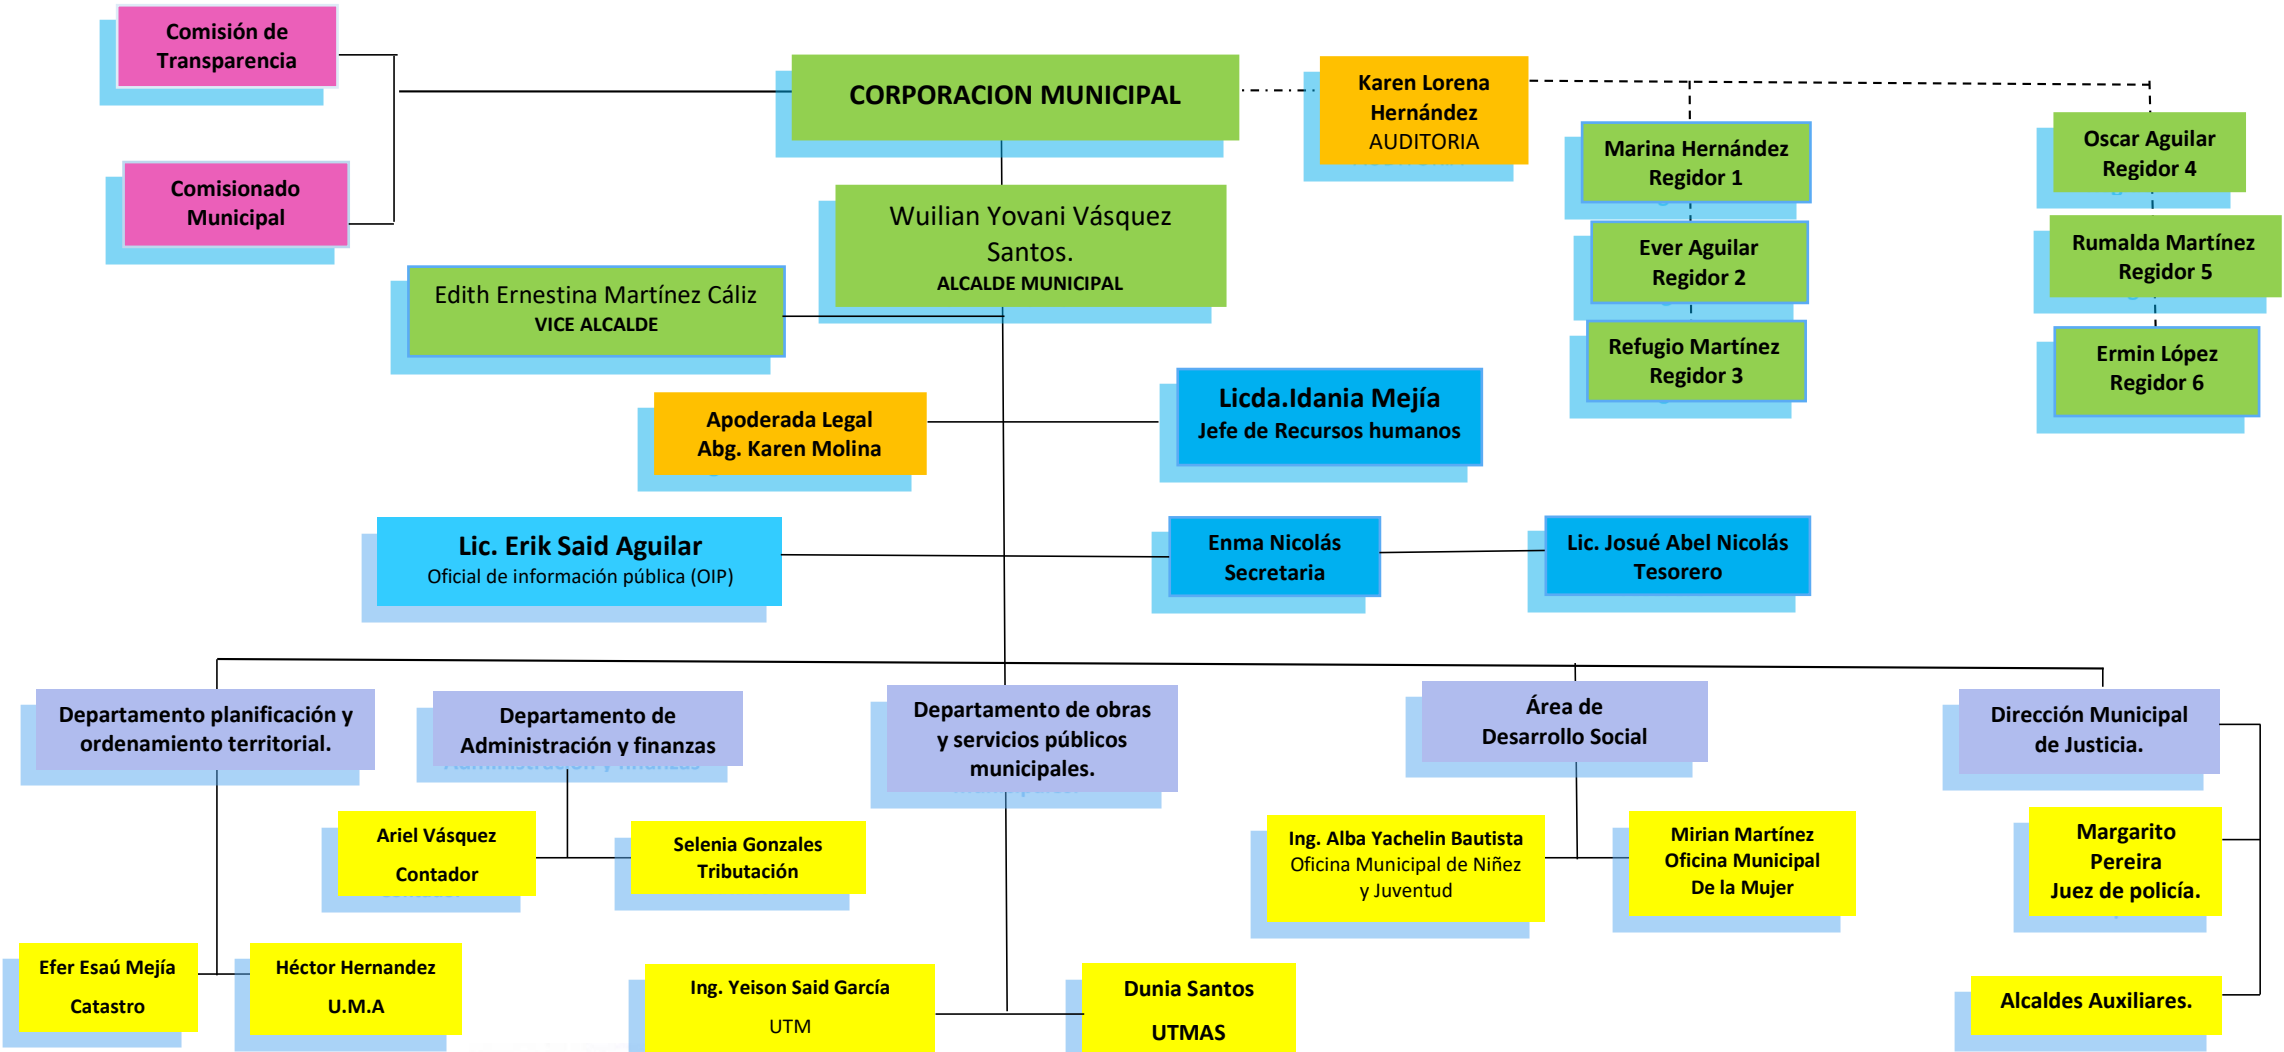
Comisión de Transparencia

Comisionado Municipal

CORPORACION MUNICIPAL

Karen Lorena Hernández
AUDITORIA

Marina Hernández
Regidor 1

Ever Aguilar
Regidor 2

Refugio Martínez
Regidor 3

Oscar Aguilar
Regidor 4

Rumalda Martínez
Regidor 5

Ermin López
Regidor 6

Wuilian Yovani Vásquez Santos.
ALCALDE MUNICIPAL

Edith Ernestina Martínez Cáliz
VICE ALCALDE

Apoderada Legal
Abg. Karen Molina

Licda.Idania Mejía
Jefe de Recursos humanos

Lic. Erik Said Aguilar
Oficial de información pública (OIP)

Enma Nicolás
Secretaria

Lic. Josué Abel Nicolás
Tesorero

Departamento planificación y ordenamiento territorial.

Departamento de Administración y finanzas

Departamento de obras y servicios públicos municipales.

Área de Desarrollo Social

Dirección Municipal de Justicia.

Ariel Vásquez
Contador

Selenia Gonzales
Tributación

Ing. Alba Yachelin Bautista
Oficina Municipal de Niñez y Juventud

Mirian Martínez
Oficina Municipal
De la Mujer

Margarito Pereira
Juez de policía.

Efer Esaú Mejía
Catastro

Héctor Hernandez
U.M.A

Ing. Yeison Said García
UTM

Dunia Santos
UTMAS

Alcaldes Auxiliares.